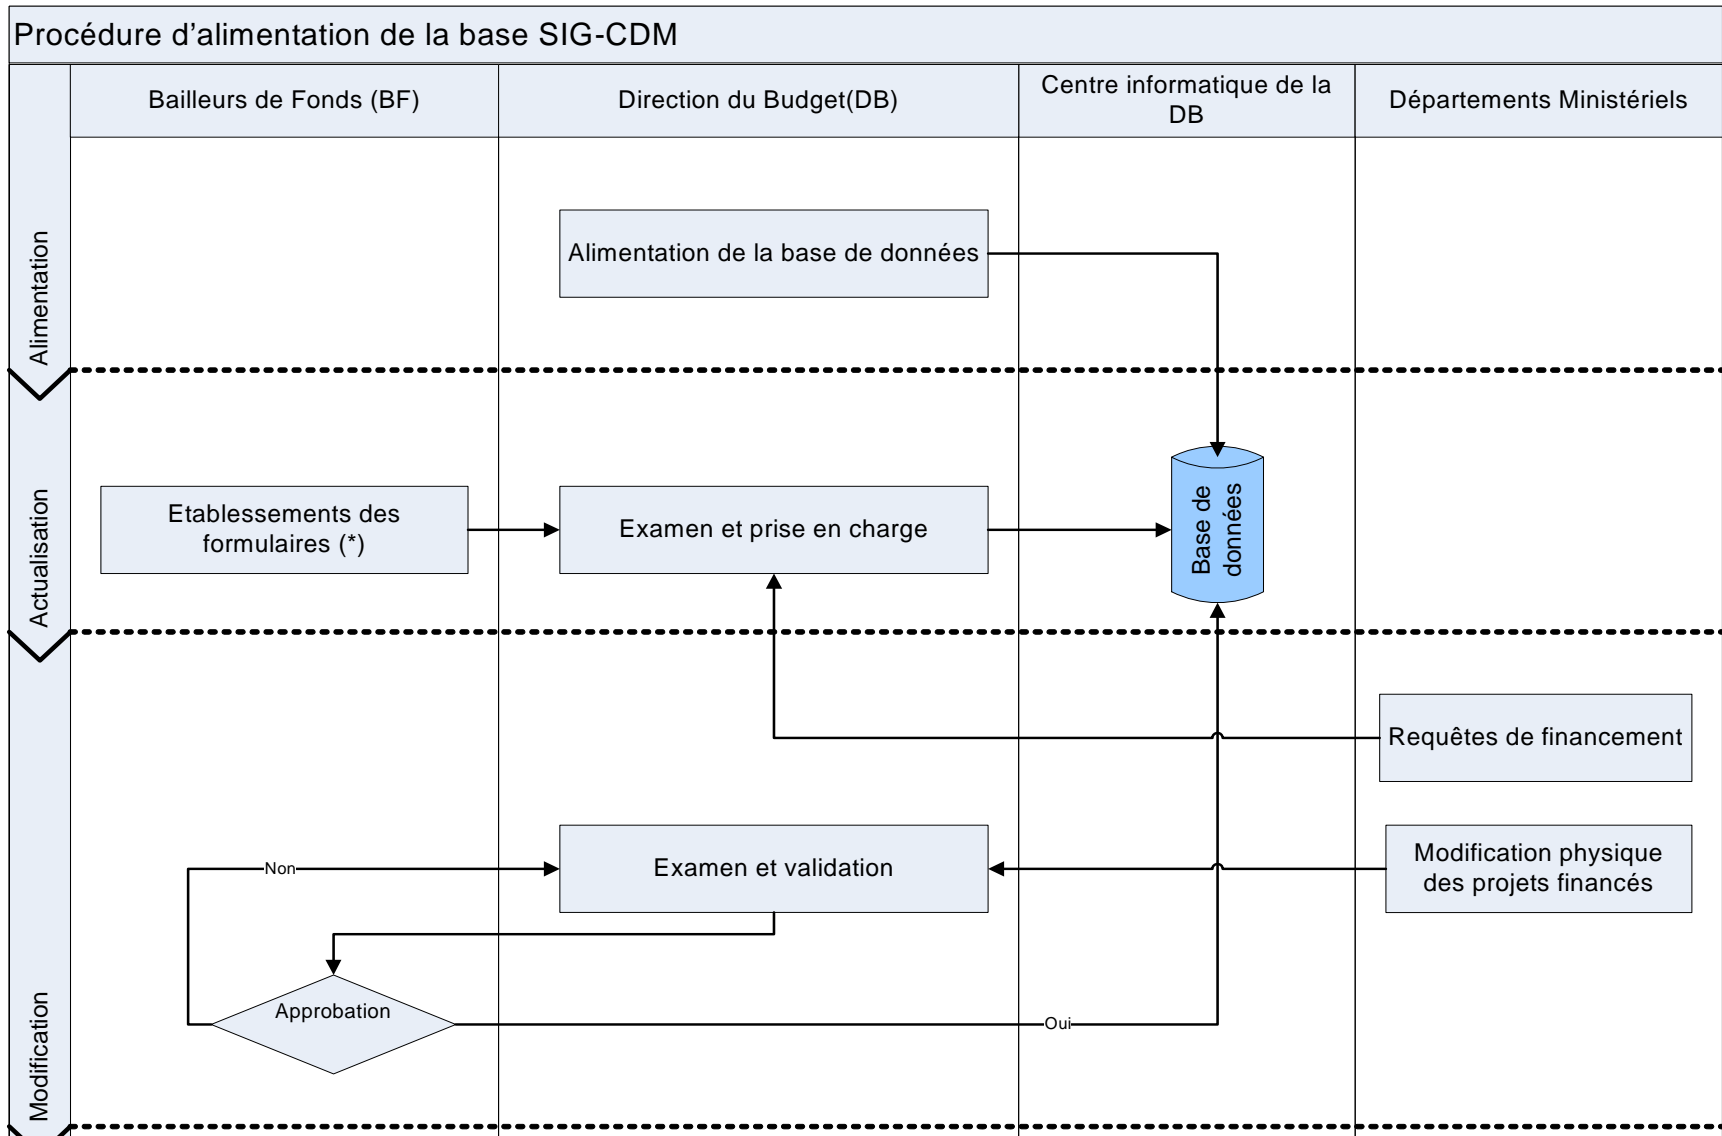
Procédure d'alimentation de la base SIG-CDM

Bailleurs de Fonds (BF)

Direction du Budget(DB)

Centre informatique de la DB

Départements Ministériels

Alimentation

Alimentation de la base de données

Actualisation

Etablessements des formulaires (*)

Examen et prise en charge

Base de données

Modification

Requêtes de financement

Non

Examen et validation

Modification physique des projets financés

Approbation

Oui